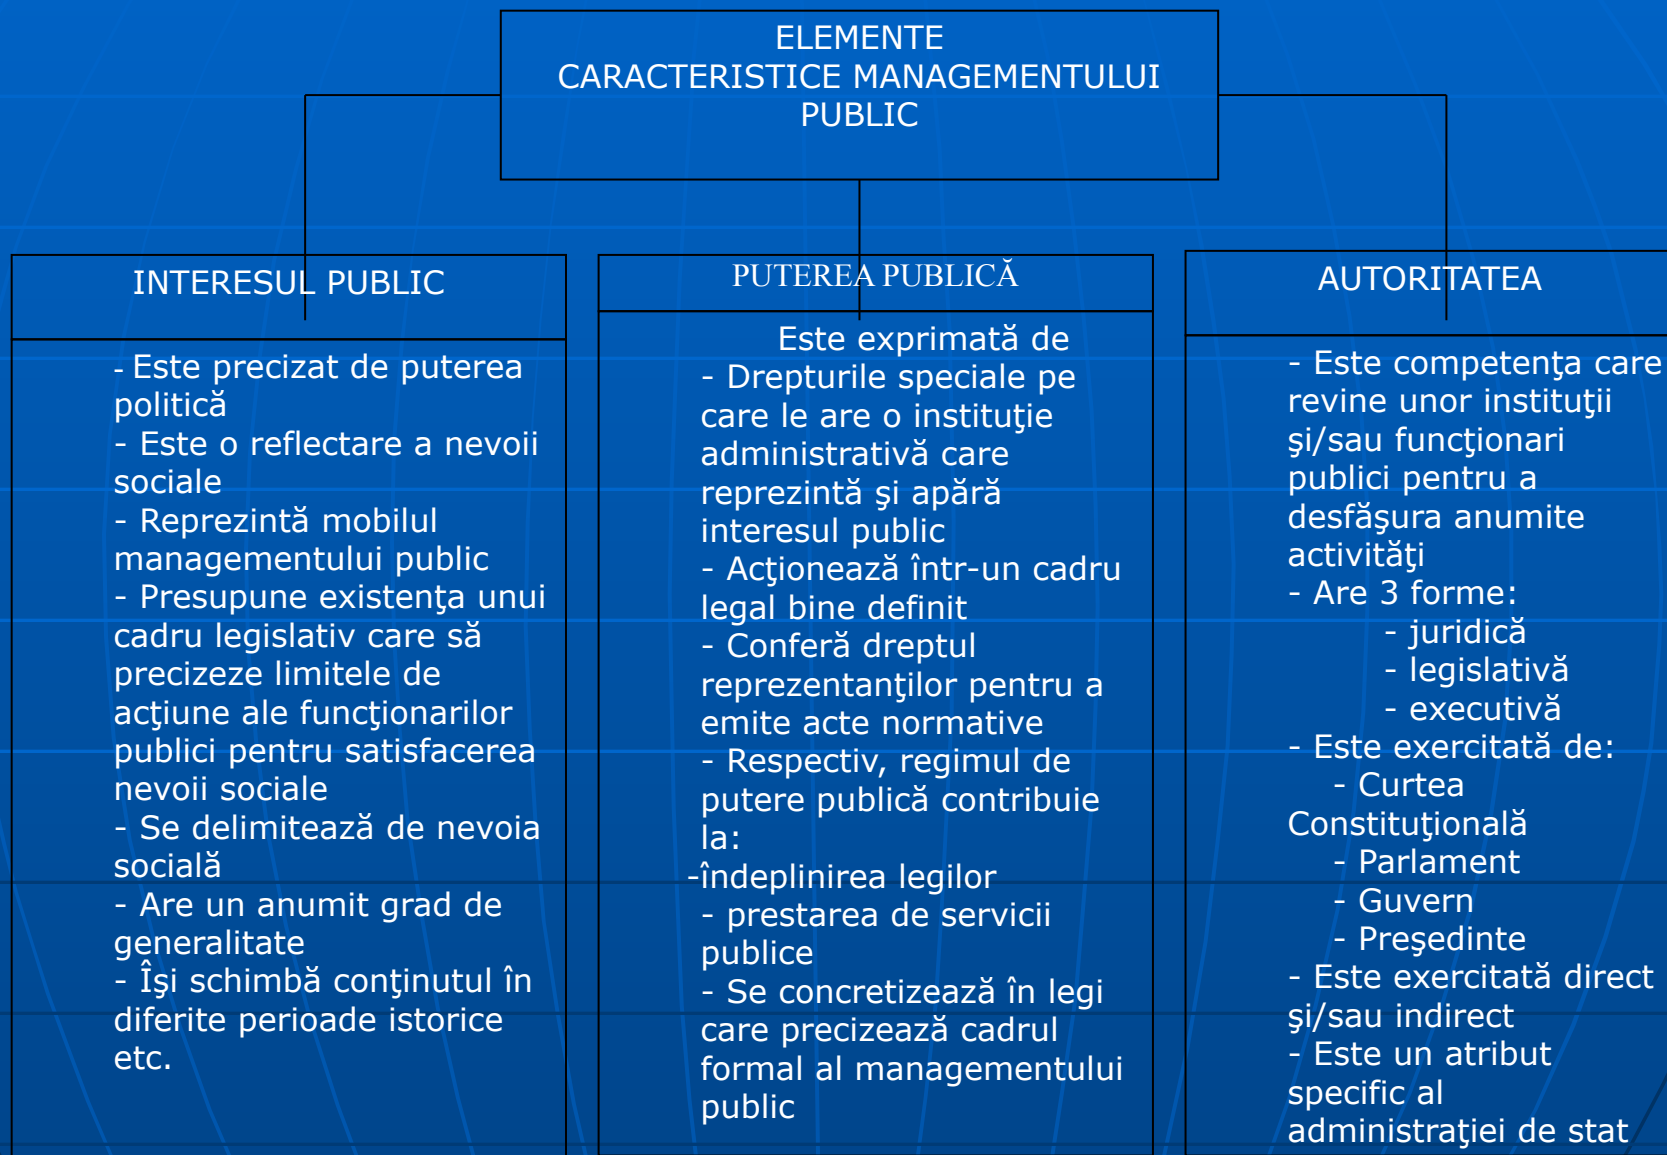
ELEMENTE CARACTERISTICE MANAGEMENTULUI PUBLIC

INTERESUL PUBLIC

- Este precizat de puterea politică
- Este o reflectare a nevoii sociale
- Reprezintă mobilul managementului public
- Presupune existenţa unui cadru legislativ care să precizeze limitele de acţiune ale funcţionarilor publici pentru satisfacerea nevoii sociale
- Se delimitează de nevoia socială
- Are un anumit grad de generalitate
- Îşi schimbă conţinutul în diferite perioade istorice etc.

PUTEREA PUBLICĂ

Este exprimată de
- Drepturile speciale pe care le are o instituţie administrativă care reprezintă şi apără interesul public
- Acţionează într-un cadru legal bine definit
- Conferă dreptul reprezentanţilor pentru a emite acte normative
- Respectiv, regimul de putere publică contribuie la:
-îndeplinirea legilor
- prestarea de servicii publice
- Se concretizează în legi care precizează cadrul formal al managementului public

AUTORITATEA

- Este competenţa care revine unor instituţii şi/sau funcţionari publici pentru a desfăşura anumite activităţi
- Are 3 forme:
- juridică
- legislativă
- executivă
- Este exercitată de:
- Curtea Constituţională
- Parlament
- Guvern
- Preşedinte
- Este exercitată direct şi/sau indirect
- Este un atribut specific al administraţiei de stat